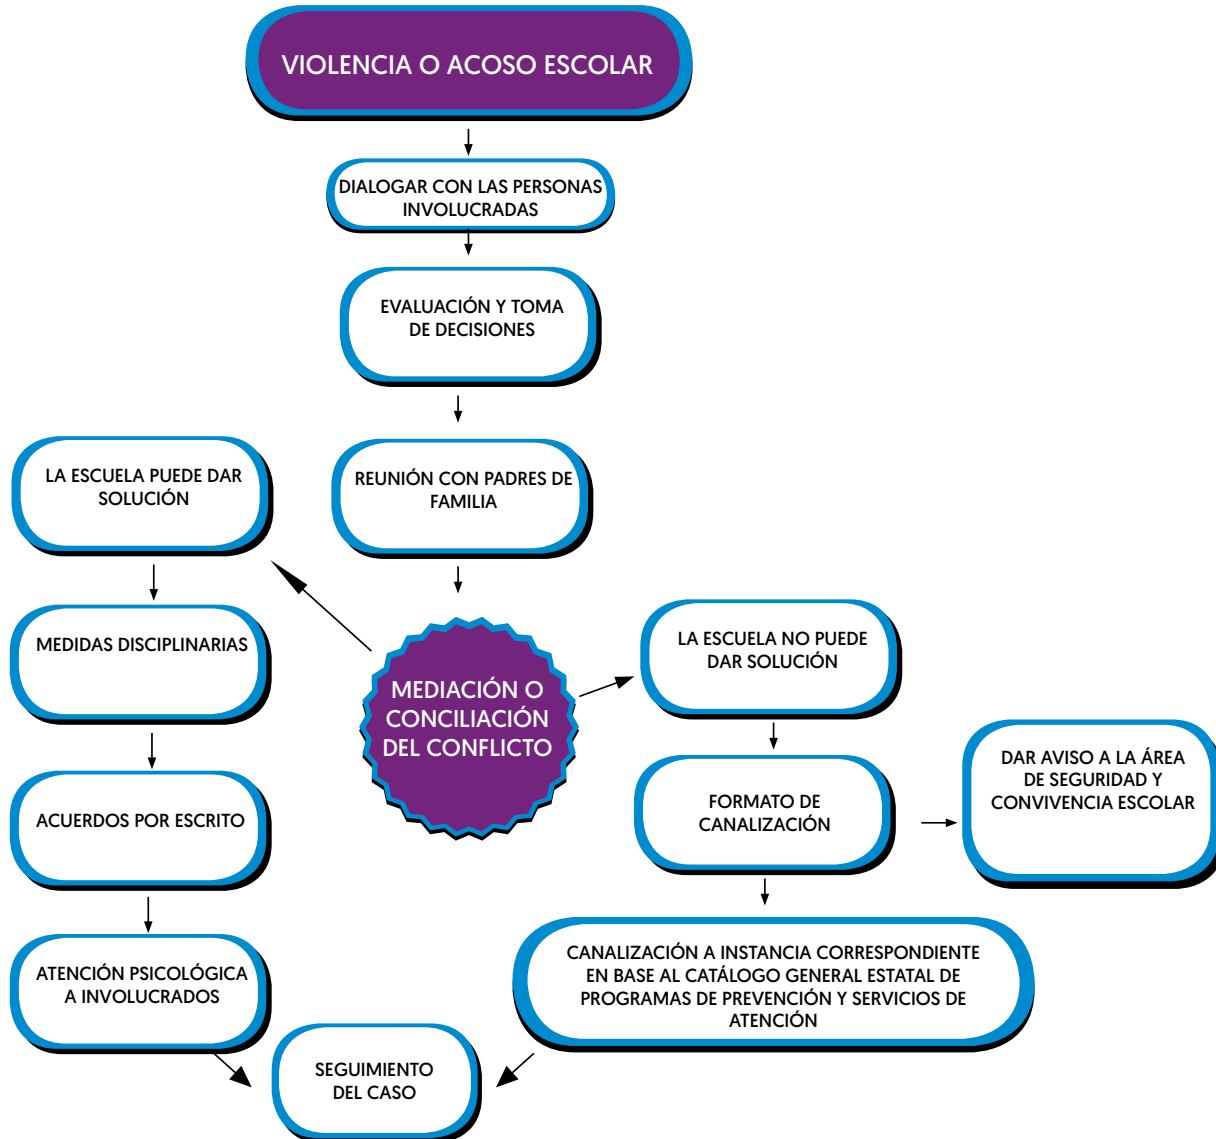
VIOLENCIA O ACOSO ESCOLAR

DIALOGAR CON LAS PERSONAS INVOLUCRADAS

EVALUACIÓN Y TOMA DE DECISIONES

REUNIÓN CON PADRES DE FAMILIA

MEDIACIÓN O CONCILIACIÓN DEL CONFLICTO

LA ESCUELA PUEDE DAR SOLUCIÓN

MEDIDAS DISCIPLINARIAS

ACUERDOS POR ESCRITO

ATENCIÓN PSICOLÓGICA A INVOLUCRADOS

LA ESCUELA NO PUEDE DAR SOLUCIÓN

FORMATO DE CANALIZACIÓN

DAR AVISO A LA ÁREA DE SEGURIDAD Y CONVIVENCIA ESCOLAR

CANALIZACIÓN A INSTANCIA CORRESPONDIENTE EN BASE AL CATÁLOGO GENERAL ESTATAL DE PROGRAMAS DE PREVENCIÓN Y SERVICIOS DE ATENCIÓN

SEGUIMIENTO DEL CASO